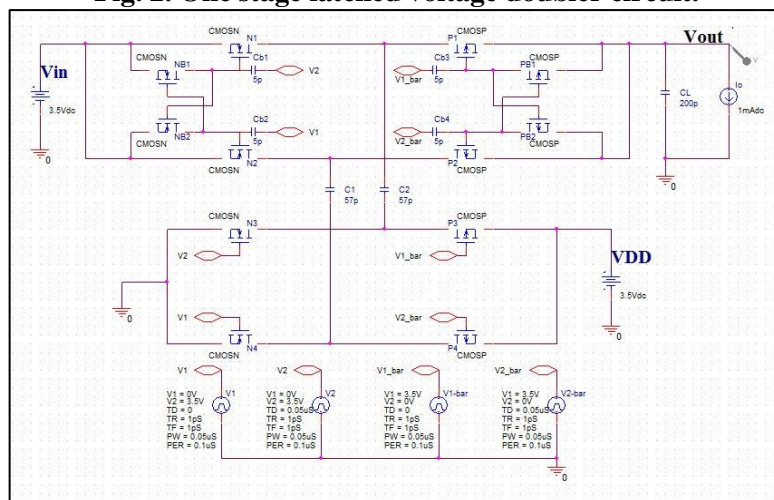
Fig. 2. One stage latched voltage doubler circuit

Vin
3.5Vdc
0
CMOSN
N1
Cb1
5p
V2
CMOSN
NB1
NB2
CMOSN
Cb2
5p
V1
N2
CMOSN
CMOSP
P1
Cb3
5p
V1_bar
CMOSP
PB1
PB2
Cb4
5p
V2_bar
P2
CMOSP
CMOSP
Vout
CL
200p
Io
1mAdc
0
C1
57p
C2
57p
CMOSN
N3
V2
0
V1
N4
CMOSN
CMOSP
P3
V1_bar
V2_bar
P4
CMOSP
VDD
3.5Vdc
0
V1
V1 = 0V
V2 = 3.5V
TD = 0
TR = 1pS
TF = 1pS
PW = 0.05uS
PER = 0.1uS
V1
V2
V1 = 0V
V2 = 3.5V
TD = 0.05uS
TR = 1pS
TF = 1pS
PW = 0.05uS
PER = 0.1uS
V2
V1_bar
V1 = 3.5V
V2 = 0V
TD = 0
TR = 1pS
TF = 1pS
PW = 0.05uS
PER = 0.1uS
V1-bar
V2_bar
V1 = 3.5V
V2 = 0V
TD = 0.05uS
TR = 1pS
TF = 1pS
PW = 0.05uS
PER = 0.1uS
V2-bar
0